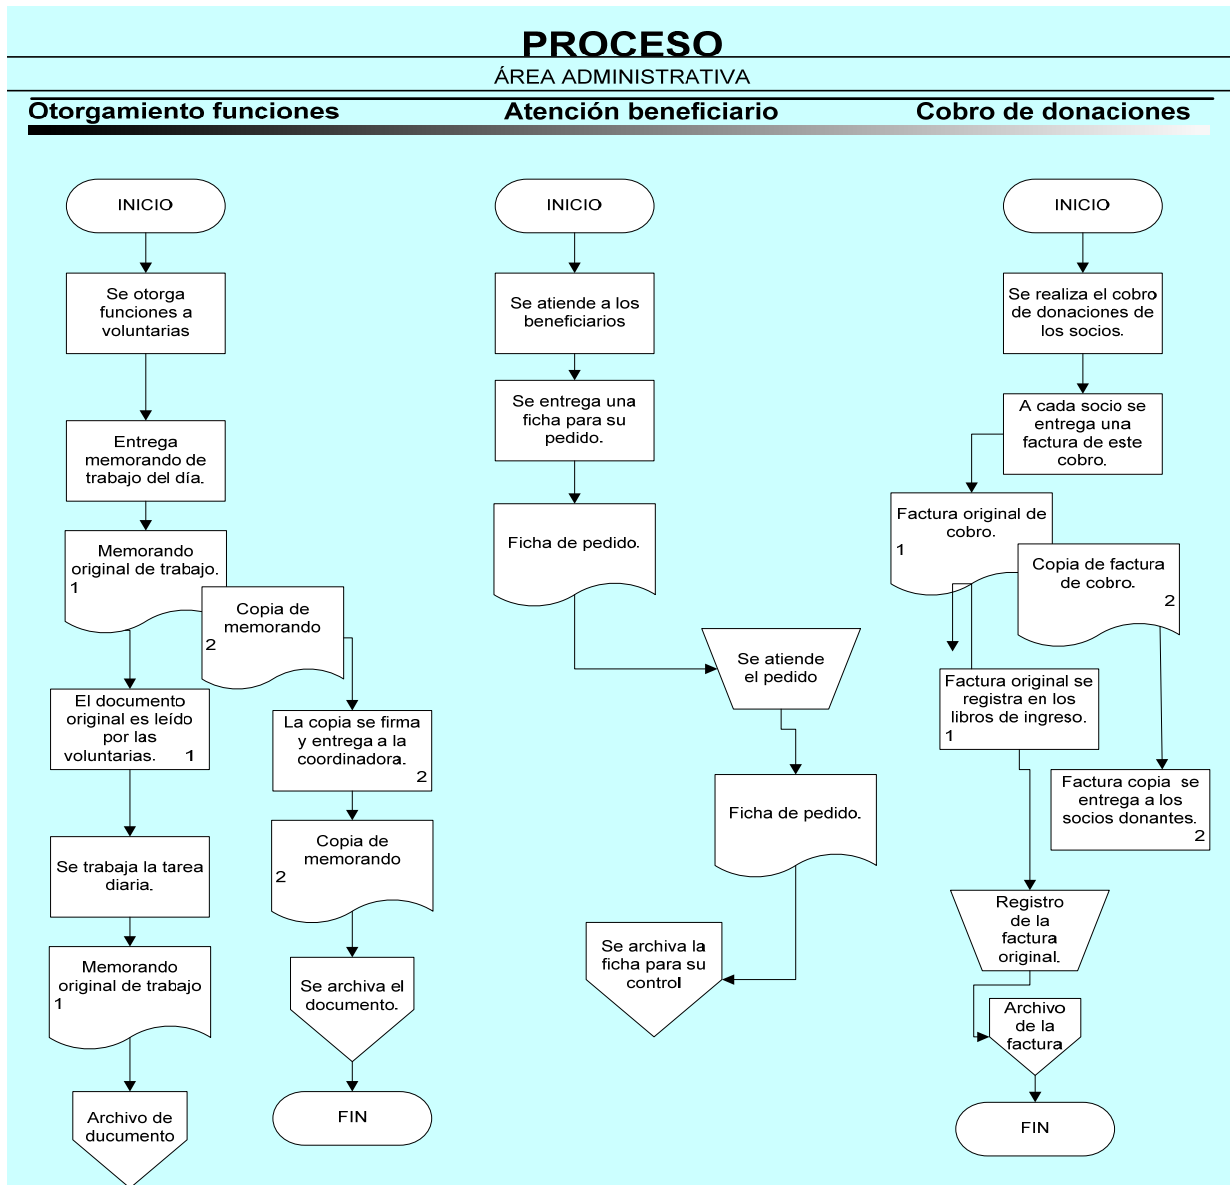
PROCESO

ÁREA ADMINISTRATIVA

Otorgamiento funciones

Atención beneficiario

Cobro de donaciones

INICIO

Se otorga funciones a voluntarias

Entrega memorando de trabajo del día.

Memorando original de trabajo. 1

Copia de memorando 2

El documento original es leído por las voluntarias. 1

La copia se firma y entrega a la coordinadora. 2

Se trabaja la tarea diaria.

Copia de memorando 2

Memorando original de trabajo 1

Se archiva el documento.

Archivo de ducumento

FIN

INICIO

Se atiende a los beneficiarios

Se entrega una ficha para su pedido.

Ficha de pedido.

Se atiende el pedido

Ficha de pedido.

Se archiva la ficha para su control

INICIO

Se realiza el cobro de donaciones de los socios.

A cada socio se entrega una factura de este cobro.

Factura original de cobro. 1

Copia de factura de cobro. 2

Factura original se registra en los libros de ingreso. 1

Factura copia se entrega a los socios donantes. 2

Registro de la factura original.

Archivo de la factura

FIN